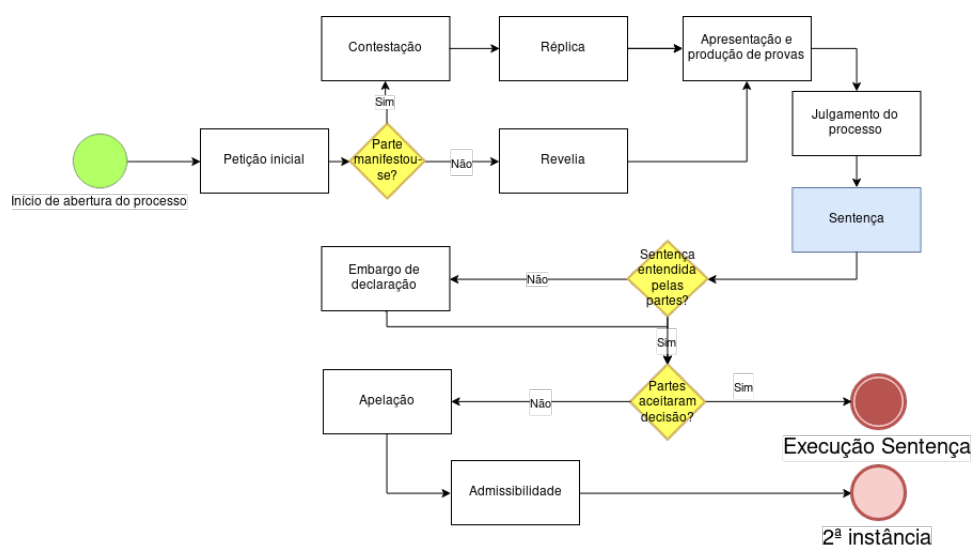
Início de abertura do processo

Petição inicial

Parte manifestou-se?

Sim

Contestação

Réplica

Não

Revelia

Apresentação e produção de provas

Julgamento do processo

Sentença

Sentença entendida pelas partes?

Não

Embargo de declaração

Sim

Partes aceitaram decisão?

Sim

Execução Sentença

Não

Apelação

Admissibilidade

2ª instância